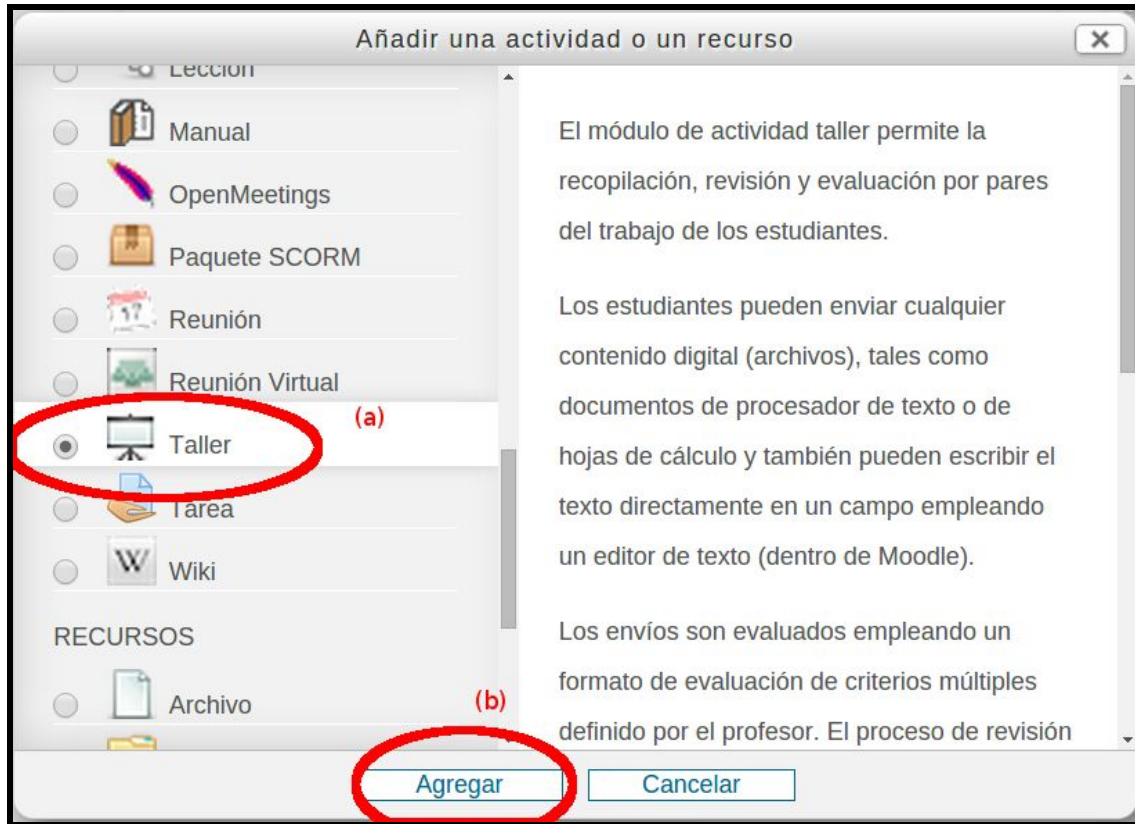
Añadir una actividad o un recurso

Lección

Manual

OpenMeetings

Paquete SCORM

Reunión

Reunión Virtual

(a)

Taller

Tarea

Wiki

RECURSOS

Archivo

(b)

El módulo de actividad taller permite la recopilación, revisión y evaluación por pares del trabajo de los estudiantes.

Los estudiantes pueden enviar cualquier contenido digital (archivos), tales como documentos de procesador de texto o de hojas de cálculo y también pueden escribir el texto directamente en un campo empleando un editor de texto (dentro de Moodle).

Los envíos son evaluados empleando un formato de evaluación de criterios múltiples definido por el profesor. El proceso de revisión

Agregar

Cancelar